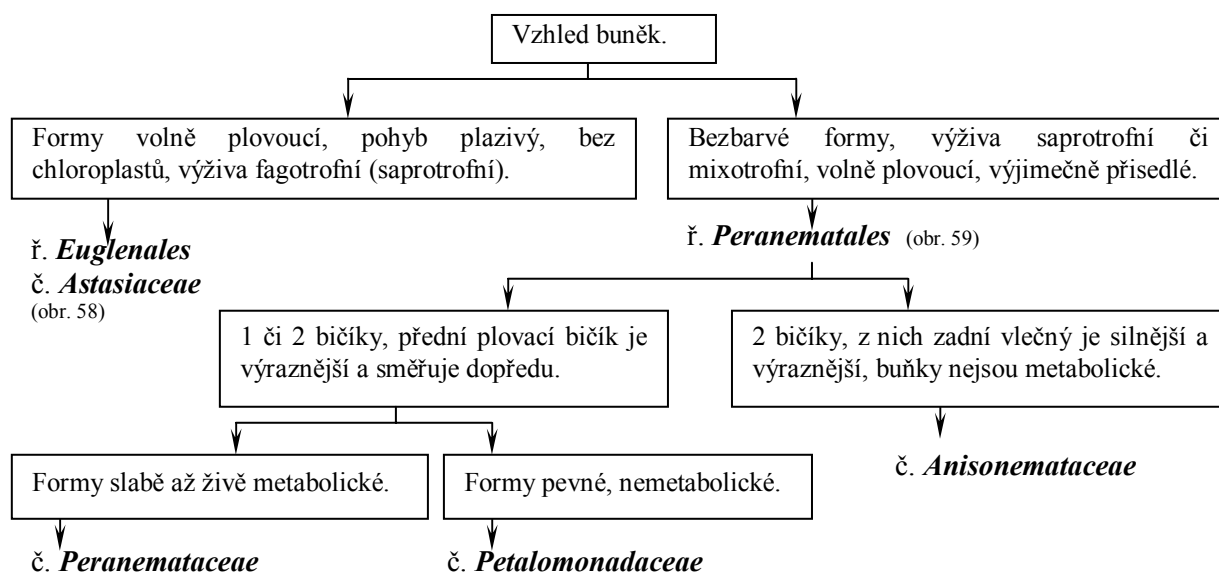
Vzhled buněk.

Formy volně plovoucí, pohyb plazivý, bez chloroplastů, výživa fagotrofní (saprotrofní).

ř. ***Euglenales***
č. ***Astasiaceae***
(obr. 58)

Bezbarvé formy, výživa saprotrofní či mixotrofní, volně plovoucí, výjimečně přisedlé.

ř. ***Peranematales*** (obr. 59)

1 či 2 bičíky, přední plovací bičík je výraznější a směřuje dopředu.

2 bičíky, z nich zadní vlečný je silnější a výraznější, buňky nejsou metabolické.

č. ***Anisonemataceae***

Formy slabě až živě metabolické.

č. ***Peranemataceae***

Formy pevné, nemetabolické.

č. ***Petalomonadaceae***